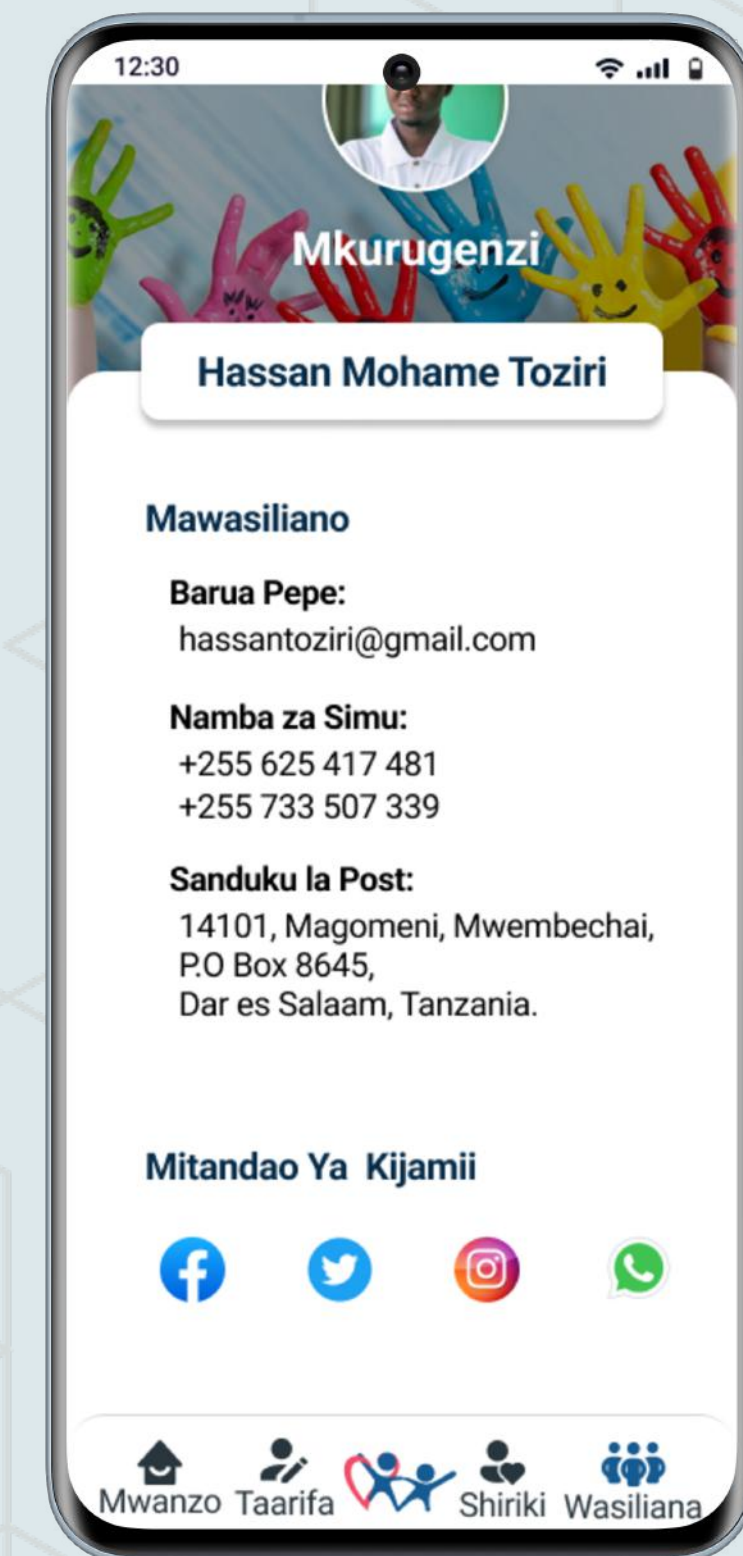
12:30

Mkurugenzi

Hassan Mohame Toziri

Mawasiliano

Barua Pepe:
hassantoziri@gmail.com

Namba za Simu:
+255 625 417 481
+255 733 507 339

Sanduku la Post:
14101, Magomeni, Mwembechai,
P.O Box 8645,
Dar es Salaam, Tanzania.

Mitandao Ya Kijamii

Mwanzo Taarifa Shiriki Wasiliana